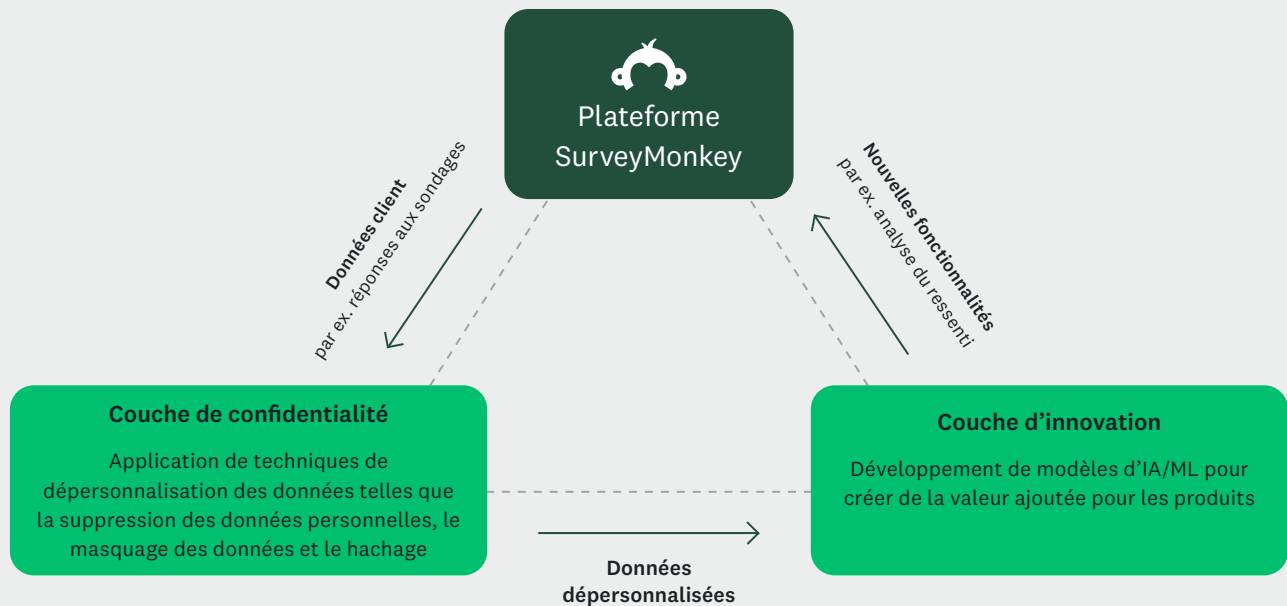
Plateforme SurveyMonkey

Données client
par ex. réponses aux sondages

Nouvelles fonctionnalités
par ex. analyse du ressenti

Couche de confidentialité

Application de techniques de dépersonnalisation des données telles que la suppression des données personnelles, le masquage des données et le hachage

Couche d’innovation

Développement de modèles d’IA/ML pour créer de la valeur ajoutée pour les produits

Données dépersonnalisées